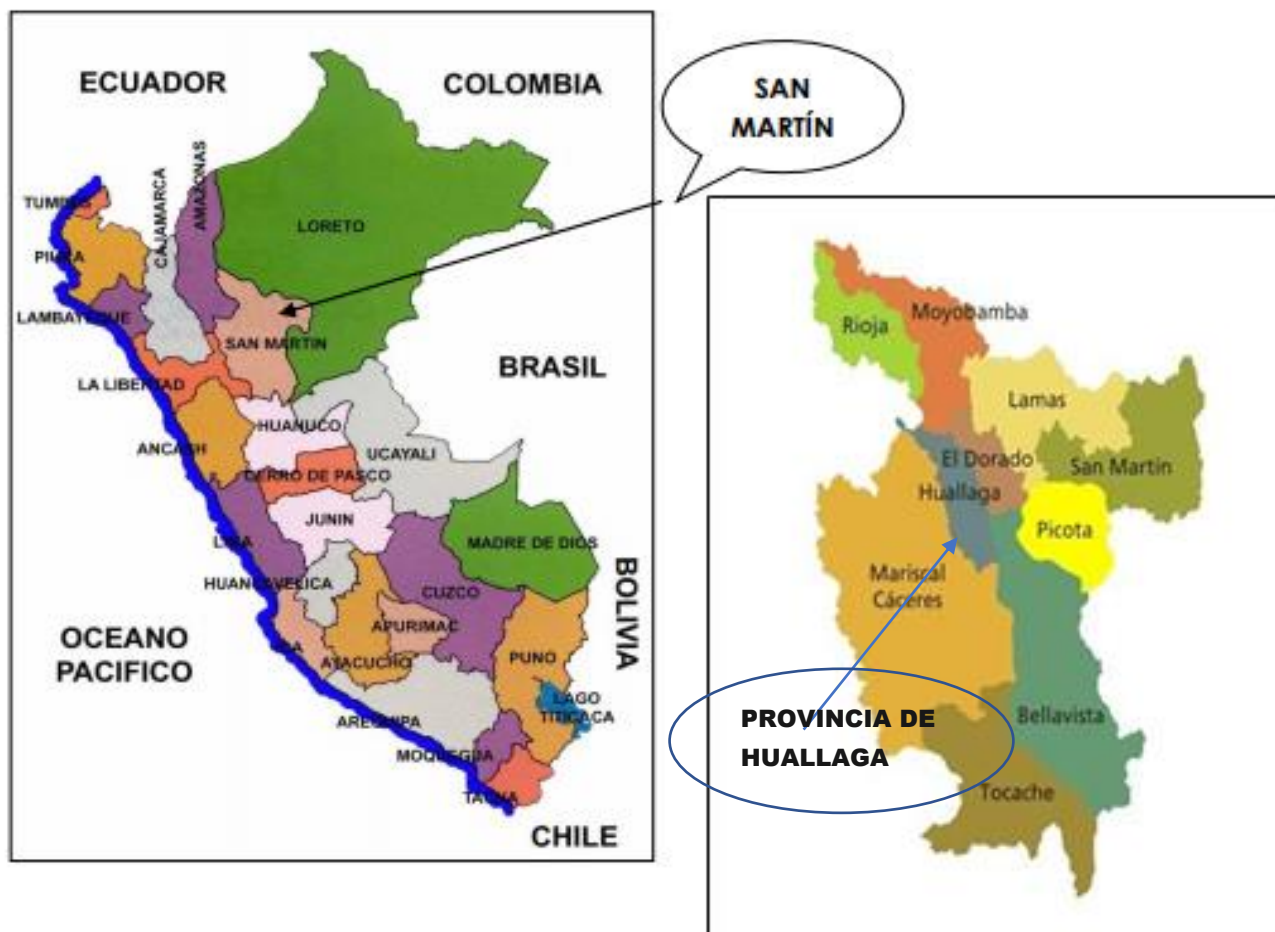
ECUADOR
COLOMBIA
SAN MARTÍN
TUMBES
PIURA
CAJAMARCA
AMAZONAS
LORETO
LAMBAYEQUE
SAN MARTIN
LA LIBERTAD
BRASIL
HUANUCO
ANCASH
UCAYALI
CERRO DE PASCO
JUNIN
LIMA
MADRE DE DIOS
HUANCAVELICA
CUZCO
BOLIVIA
OCEANO PACIFICO
APURIMAC
ICA
AYACUCHO
PUNO
LAGO TITICACA
AREQUIPA
MOQUEGUA
TACNA
CHILE

Rioja
Moyobamba
Lamas
El Dorado
San Martin
Huallaga
Picota
Mariscal Cáceres
PROVINCIA DE HUALLAGA
Bellavista
Tocache